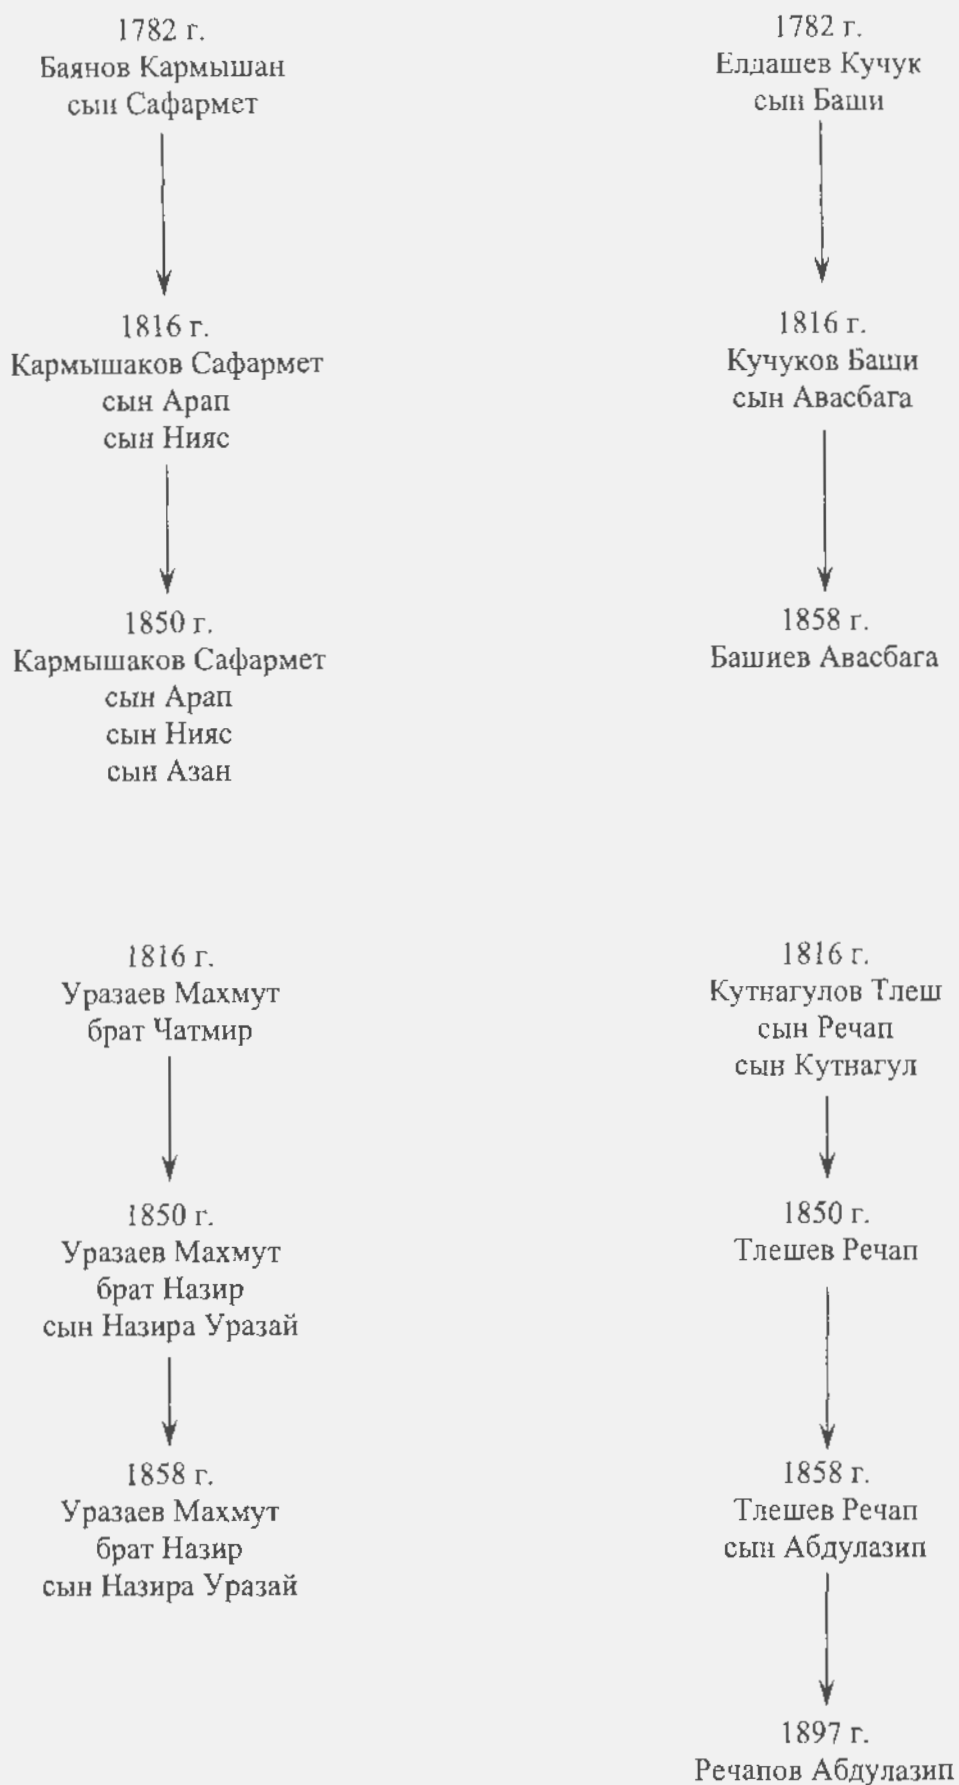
1782 г.
Баянов Кармышан
сын Сафармет

1816 г.
Кармышаков Сафармет
сын Арап
сын Нияс

1850 г.
Кармышаков Сафармет
сын Арап
сын Нияс
сын Азан

1782 г.
Елдашев Кучук
сын Баши

1816 г.
Кучуков Баши
сын Авасбага

1858 г.
Башиев Авасбага

1816 г.
Уразаев Махмут
брат Чатмир

1850 г.
Уразаев Махмут
брат Назир
сын Назира Уразай

1858 г.
Уразаев Махмут
брат Назир
сын Назира Уразай

1816 г.
Кутнагулов Тлеш
сын Речап
сын Кутнагул

1850 г.
Тлешев Речап

1858 г.
Тлешев Речап
сын Абдулазип

1897 г.
Речапов Абдулазип